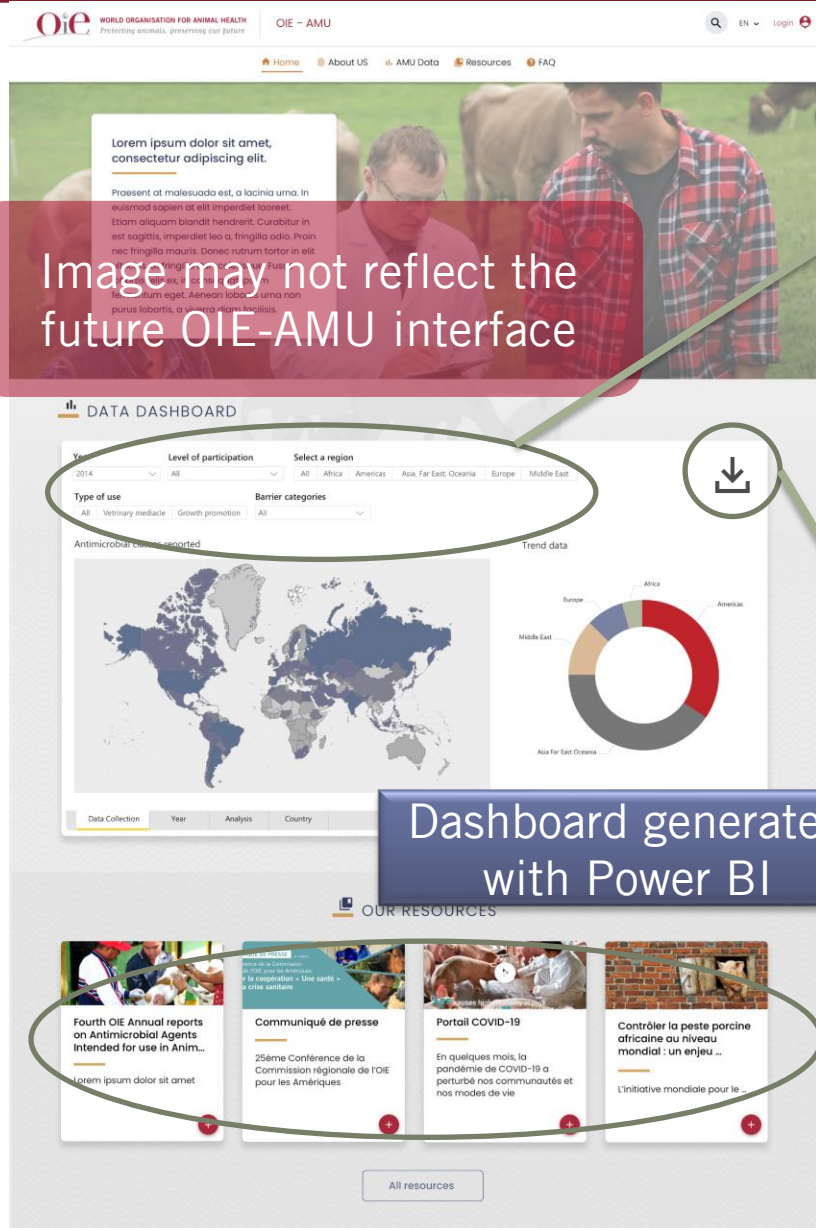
OIE WORLD ORGANISATION FOR ANIMAL HEALTH Protecting animals, preserving our future | OIE - AMU

EN Login

Home About US AMU Data Resources FAQ

Lorem ipsum dolor sit amet, consectetur adipiscing elit.

Praesent at malesuada est, a lacinia urna. In euismod sapien at elit imperdiet laoreet. Etiam aliquam blandit hendrerit. Curabitur in est sagittis, imperdiet leo a, fringilla odio. Proin nec fringilla mauris. Donec rutrum tortor in elit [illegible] fermentum eget. Aenean lobortis urna non purus lobortis, a viverra diam facilisis.

Image may not reflect the future OIE-AMU interface

DATA DASHBOARD

Year
2014

Level of participation
All

Select a region
All | Africa | Americas | Asia, Far East, Oceania | Europe | Middle East

Type of use
All | Vetrinary mediacle | Growth promotion

Barrier categories
All

Antimicrobial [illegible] reported

Trend data

Africa
Europe
Americas
Middle East
Asia Far East Oceania

Data Collection | Year | Analysis | Country

Dashboard generated with Power BI

OUR RESOURCES

Fourth OIE Annual reports on Antimicrobial Agents Intended for use in Anim...
Lorem ipsum dolor sit amet

Communiqué de presse
25ème Conférence de la Commission régionale de l'OIE pour les Amériques

Portail COVID-19
En quelques mois, la pandémie de COVID-19 a perturbé nos communautés et nos modes de vie

Contrôler la peste porcine africaine au niveau mondial : un enjeu ...
L'initiative mondiale pour le ...

All resources